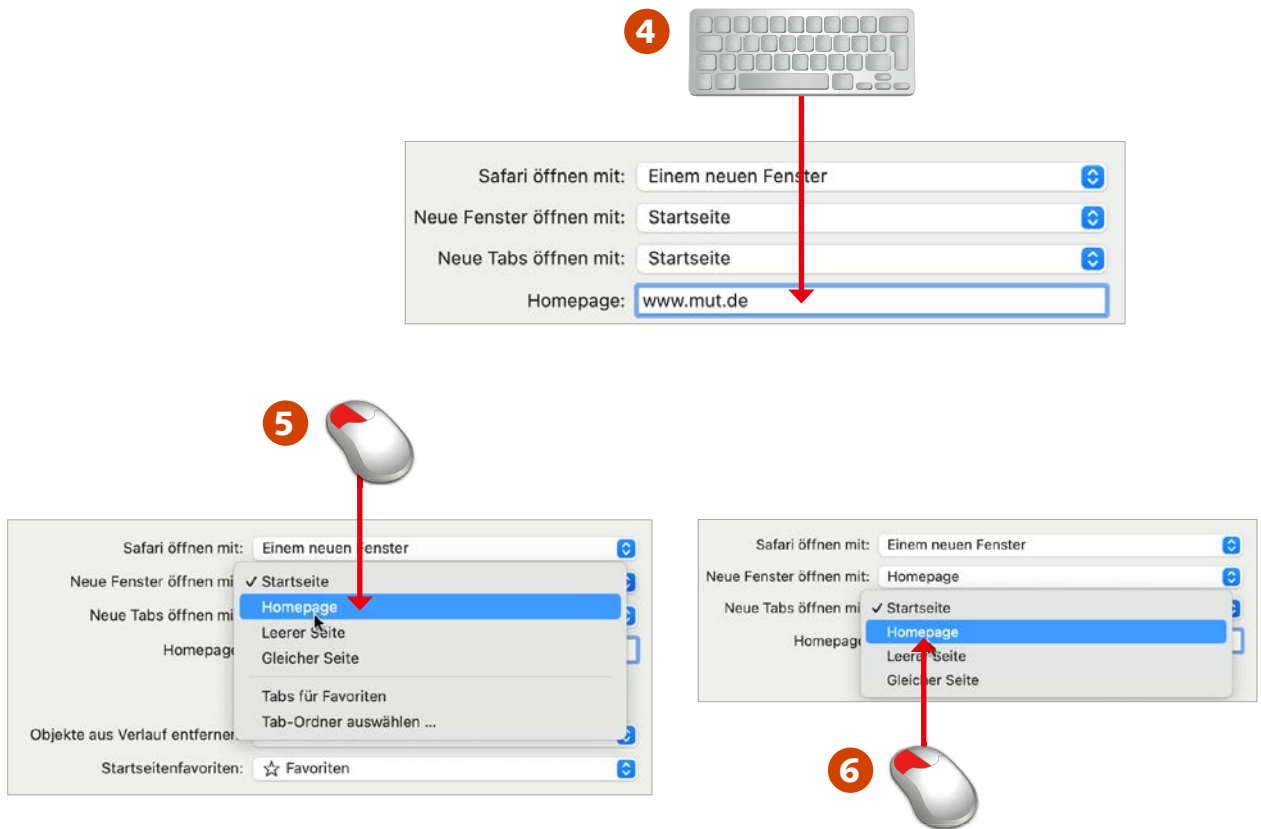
4

Safari öffnen mit: Einem neuen Fenster

Neue Fenster öffnen mit: Startseite

Neue Tabs öffnen mit: Startseite

Homepage: www.mut.de

5

Safari öffnen mit: Einem neuen Fenster

Neue Fenster öffnen mi

Neue Tabs öffnen mi

Homepage

✓ Startseite

Homepage

Leerer Seite

Gleicher Seite

Tabs für Favoriten

Tab-Ordner auswählen ...

Objekte aus Verlauf entferner

Startseitenfavoriten: ☆ Favoriten

Safari öffnen mit: Einem neuen Fenster

Neue Fenster öffnen mit: Homepage

Neue Tabs öffnen mi

Homepage

✓ Startseite

Homepage

Leerer Seite

Gleicher Seite

6